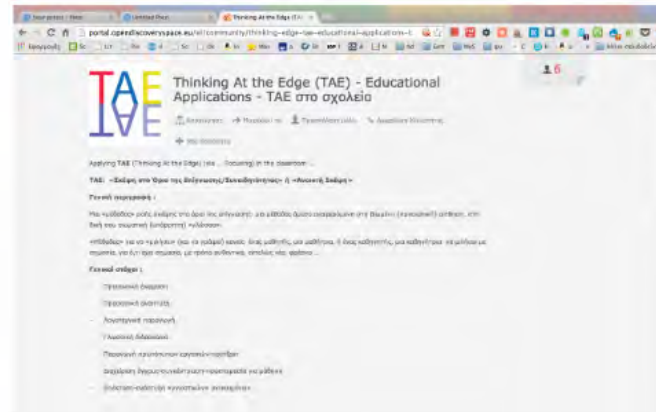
Thinking At the Edge (TAE) - Educational Applications - TAE στο σχολείο

portal.opendiscoveryspace.eu/el/community/thinking-edge-tae-educational-applications-

TAE

Applying TAE (Thinking At the Edge) (aka ... focusing) in the classroom ...

TAE: «Σκέψη στο Όριο της Απόφασης/Ελευθερίας» ή «Αυτική Σκέψη»

Γενική περιγραφή :

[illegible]

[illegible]

Γενικοί στόχοι :

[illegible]

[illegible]

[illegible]

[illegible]

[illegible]

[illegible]

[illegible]